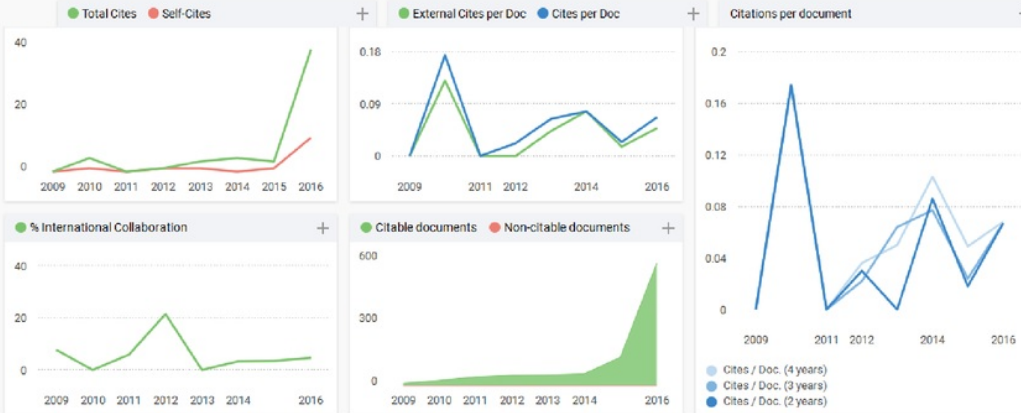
Total Cites Self-Cites +

40

20

0

2009 2010 2011 2012 2013 2014 2015 2016

External Cites per Doc Cites per Doc +

0.18

0.09

0

2009 2011 2012 2014 2016

Citations per document

0.2

0.16

0.12

0.08

0.04

0

2009 2011 2012 2014 2016

Cites / Doc. (4 years)
Cites / Doc. (3 years)
Cites / Doc. (2 years)

% International Collaboration +

40

20

0

2009 2010 2011 2012 2013 2014 2016

Citable documents Non-citable documents +

600

300

0

2009 2010 2011 2012 2013 2014 2016